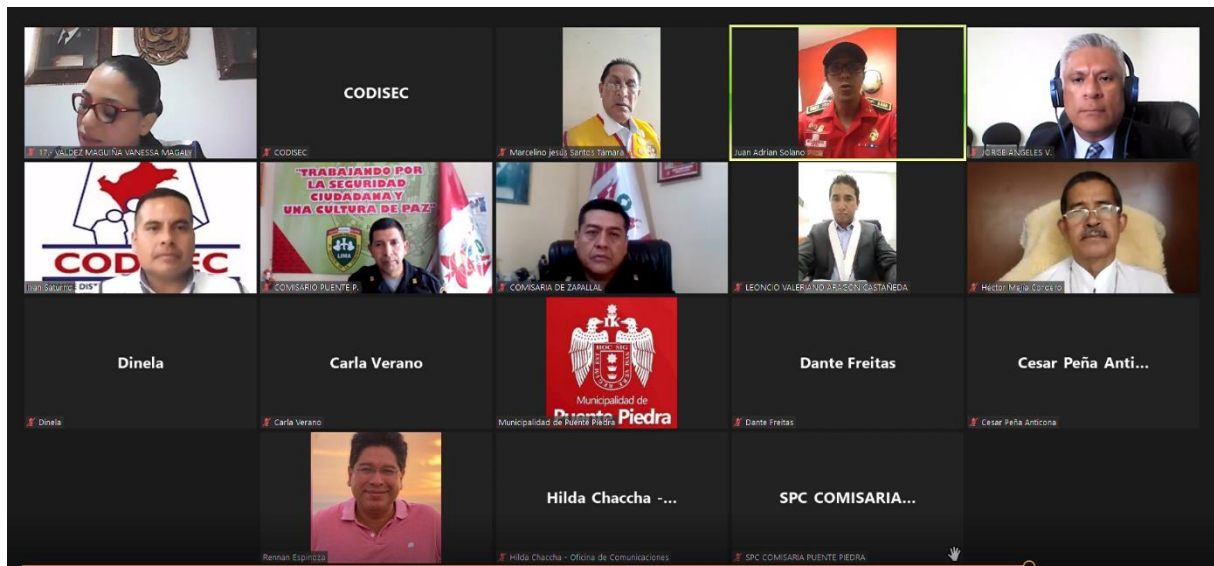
17 - VALDEZ MAGUIÑA VANESSA MAGALY

CODISEC

CODISEC

Marcelino Jesus Santos Tamara

Juan Adrian Solano

JORGE ANGELES V.

CODISEC

Ivan Saturnino DIS

"TRABAJANDO POR LA SEGURIDAD CIUDADANA Y UNA CULTURA DE PAZ"

LIMA

COMISARIO PUENTE P.

COMISARIA DE ZAPALLAL

LEONCIO VALERIANO ARAGON CASTAÑEDA

Hector Mejia Cordero

Dinela

Dinela

Carla Verano

Carla Verano

HOC SIG

Municipalidad de Puente Piedra

Municipalidad de Puente Piedra

Dante Freitas

Dante Freitas

Cesar Peña Anti...

Cesar Peña Anticona

Rennan Espinoza

Hilda Chaccha -...

Hilda Chaccha - Oficina de Comunicaciones

SPC COMISARIA...

SPC COMISARIA PUENTE PIEDRA